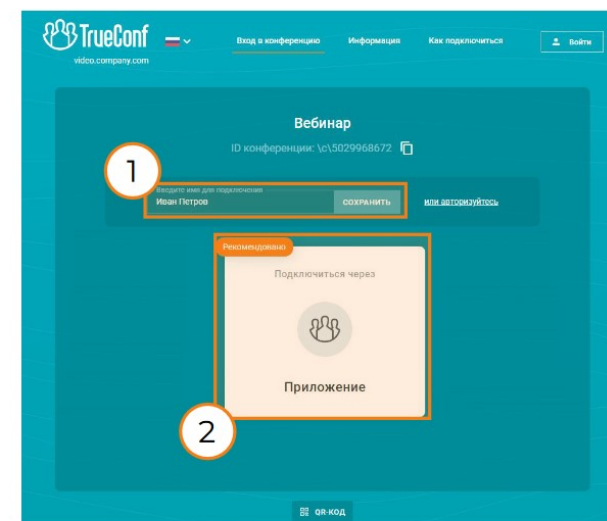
TrueConf
video.company.com

Вход в конференцию
Информация
Как подключиться
Войти

Вебинар
ID конференции: \c\5029968672

1

Введите имя для подключения
Иван Петров
СОХРАНИТЬ
или авторизуйтесь

Рекомендовано
Подключиться через
Приложение

2

QR-КОД